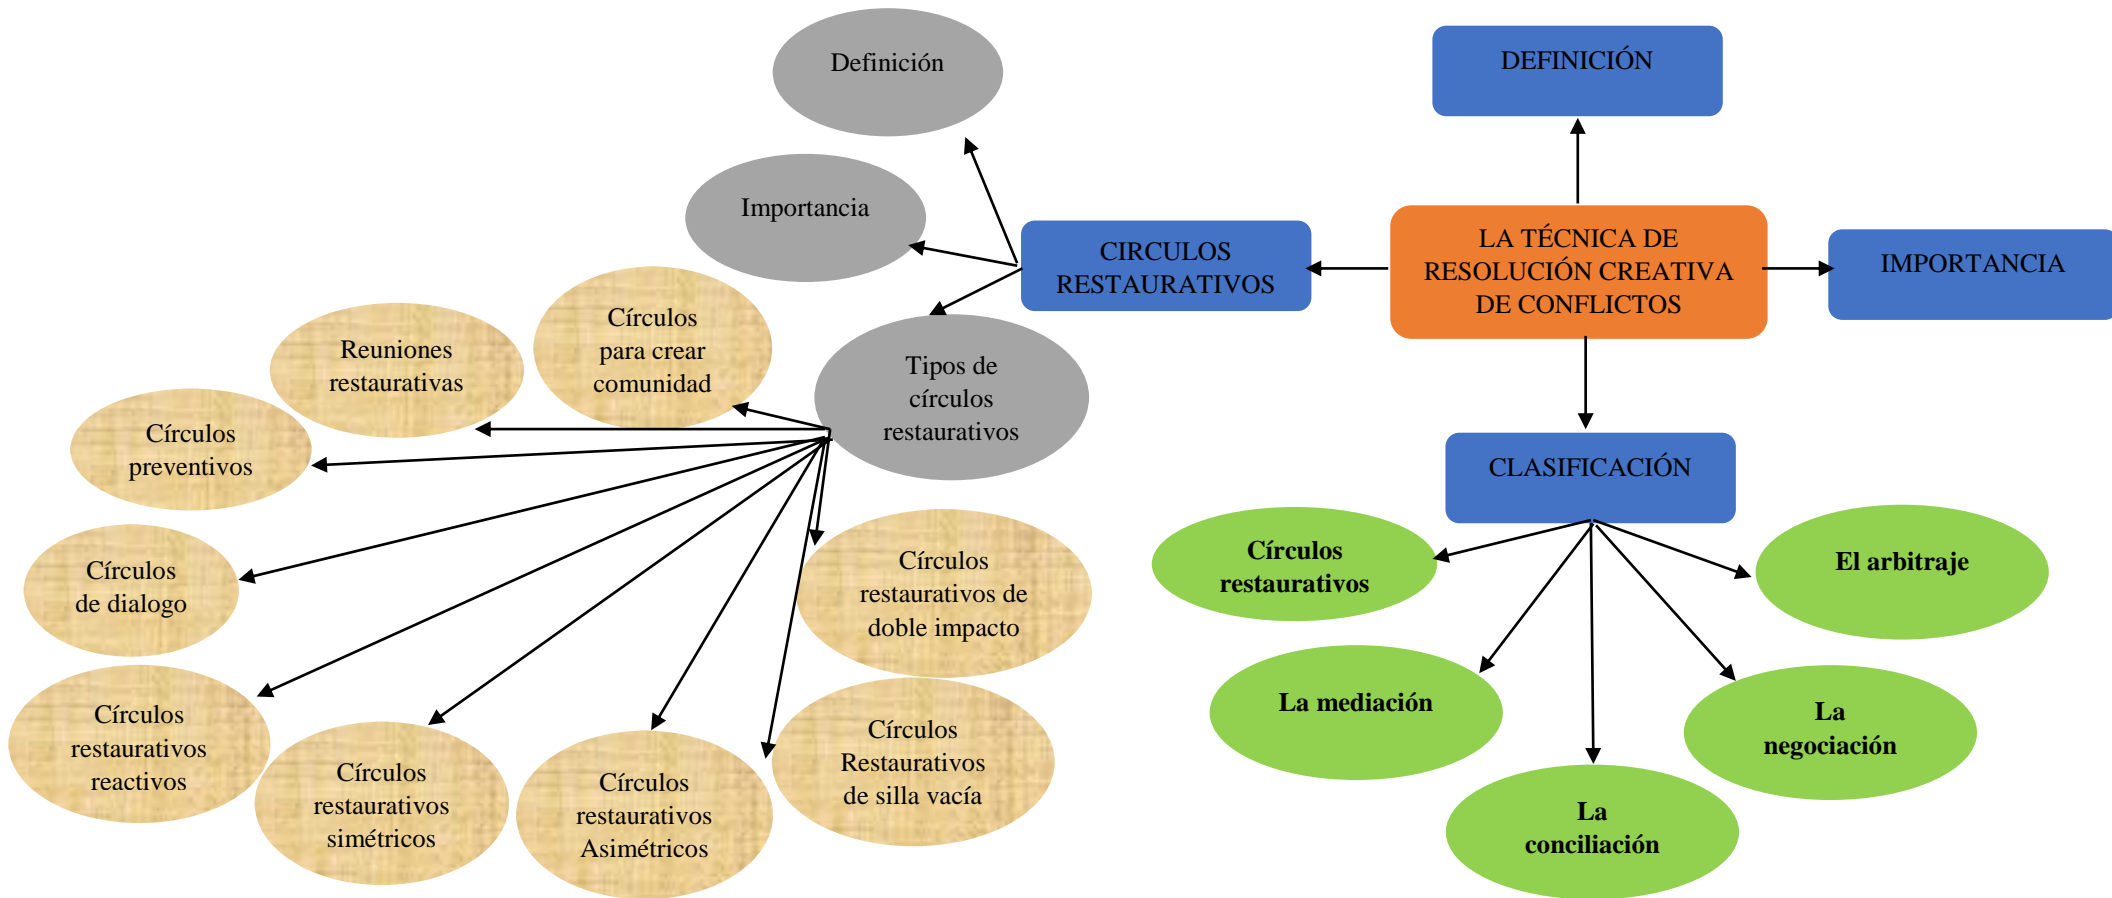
LA TÉCNICA DE RESOLUCIÓN CREATIVA DE CONFLICTOS

DEFINICIÓN

IMPORTANCIA

CLASIFICACIÓN

Círculos restaurativos

El arbitraje

La mediación

La negociación

La conciliación

CIRCULOS RESTAURATIVOS

Definición

Importancia

Tipos de círculos restaurativos

Círculos para crear comunidad

Reuniones restaurativas

Círculos preventivos

Círculos de dialogo

Círculos restaurativos reactivos

Círculos restaurativos simétricos

Círculos restaurativos Asimétricos

Círculos Restaurativos de silla vacía

Círculos restaurativos de doble impacto